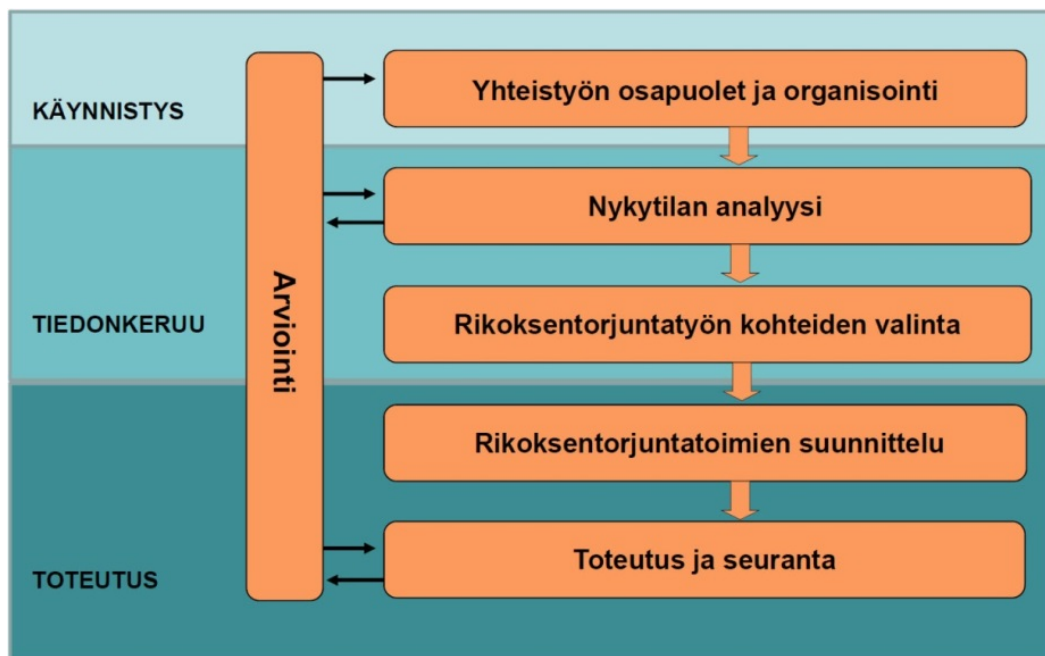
KÄYNNISTYS

TIEDONKERUU

TOTEUTUS

Arviointi

Yhteistyön osapuolet ja organisointi

Nykytilan analyysi

Rikoksentorjuntatyön kohteiden valinta

Rikoksentorjuntatoimien suunnittelu

Toteutus ja seuranta